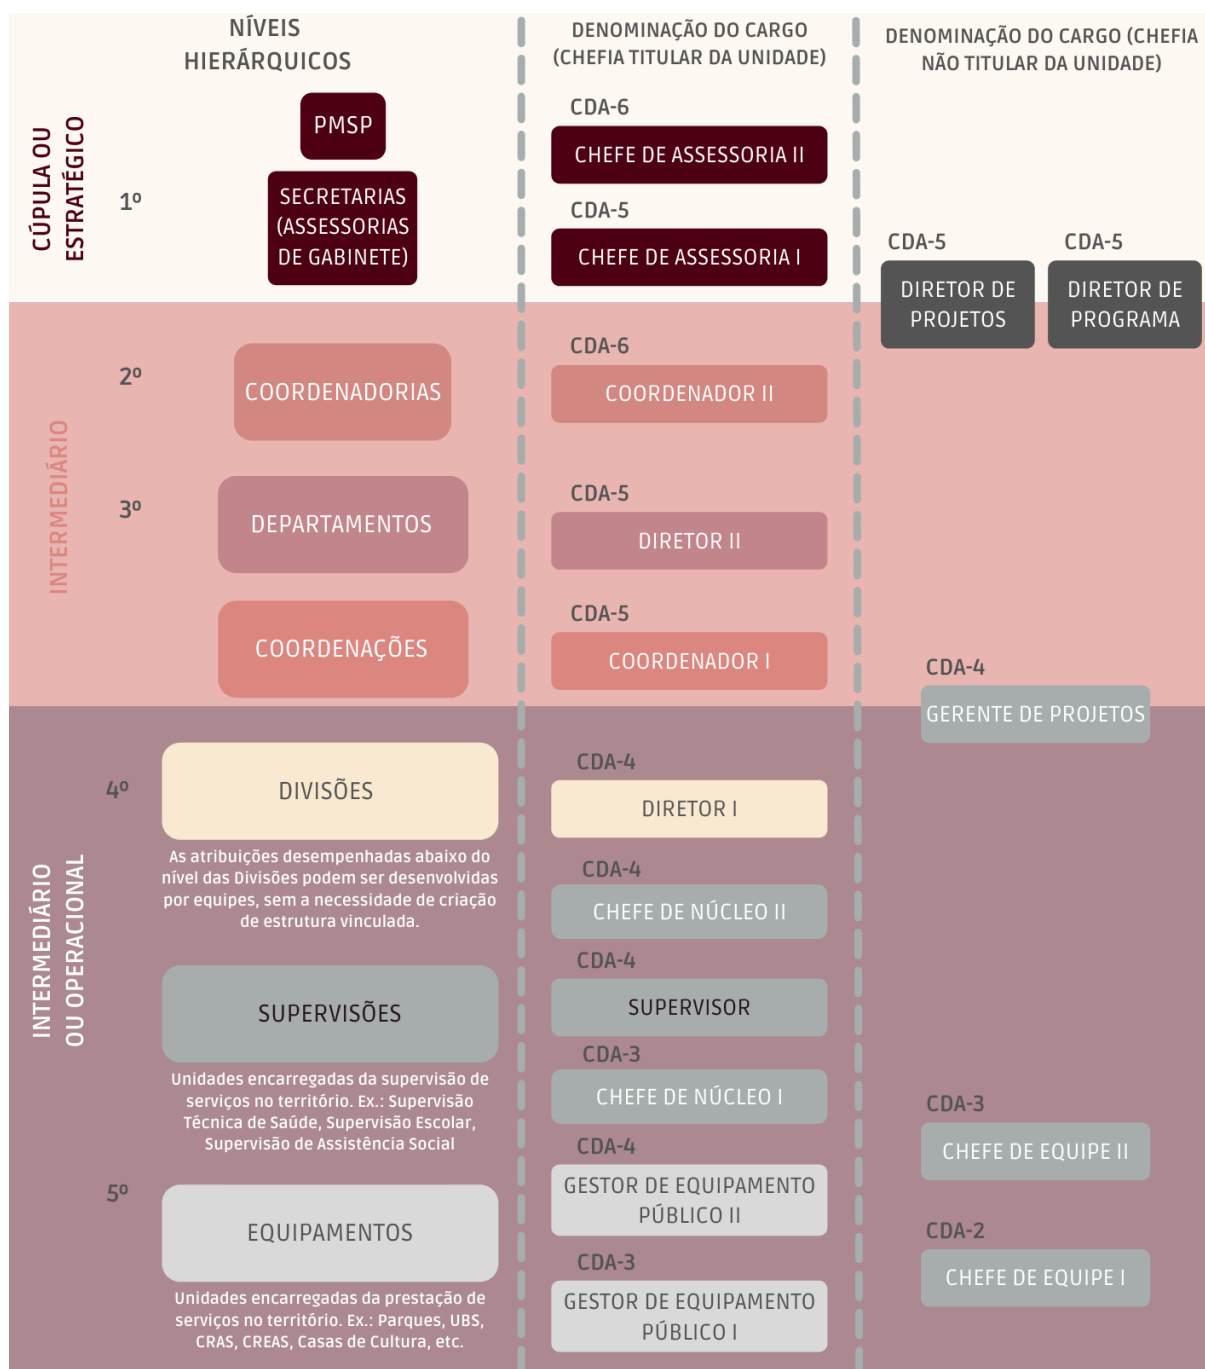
NÍVEIS HIERÁRQUICOS

DENOMINAÇÃO DO CARGO (CHEFIA TITULAR DA UNIDADE)

DENOMINAÇÃO DO CARGO (CHEFIA NÃO TITULAR DA UNIDADE)

CÚPULA OU ESTRATÉGICO

1º

PMSP

SECRETARIAS (ASSESSORIAS DE GABINETE)

CDA-6
CHEFE DE ASSESSORIA II

CDA-5
CHEFE DE ASSESSORIA I

CDA-5
DIRETOR DE PROJETOS

CDA-5
DIRETOR DE PROGRAMA

INTERMEDIÁRIO

2º

COORDENADORIAS

CDA-6
COORDENADOR II

3º

DEPARTAMENTOS

CDA-5
DIRETOR II

COORDENAÇÕES

CDA-5
COORDENADOR I

CDA-4
GERENTE DE PROJETOS

INTERMEDIÁRIO OU OPERACIONAL

4º

DIVISÕES

As atribuições desempenhadas abaixo do nível das Divisões podem ser desenvolvidas por equipes, sem a necessidade de criação de estrutura vinculada.

CDA-4
DIRETOR I

CDA-4
CHEFE DE NÚCLEO II

SUPERVISÕES

Unidades encarregadas da supervisão de serviços no território. Ex.: Supervisão Técnica de Saúde, Supervisão Escolar, Supervisão de Assistência Social

CDA-4
SUPERVISOR

CDA-3
CHEFE DE NÚCLEO I

CDA-3
CHEFE DE EQUIPE II

5º

EQUIPAMENTOS

Unidades encarregadas da prestação de serviços no território. Ex.: Parques, UBS, CRAS, CREAS, Casas de Cultura, etc.

CDA-4
GESTOR DE EQUIPAMENTO PÚBLICO II

CDA-3
GESTOR DE EQUIPAMENTO PÚBLICO I

CDA-2
CHEFE DE EQUIPE I